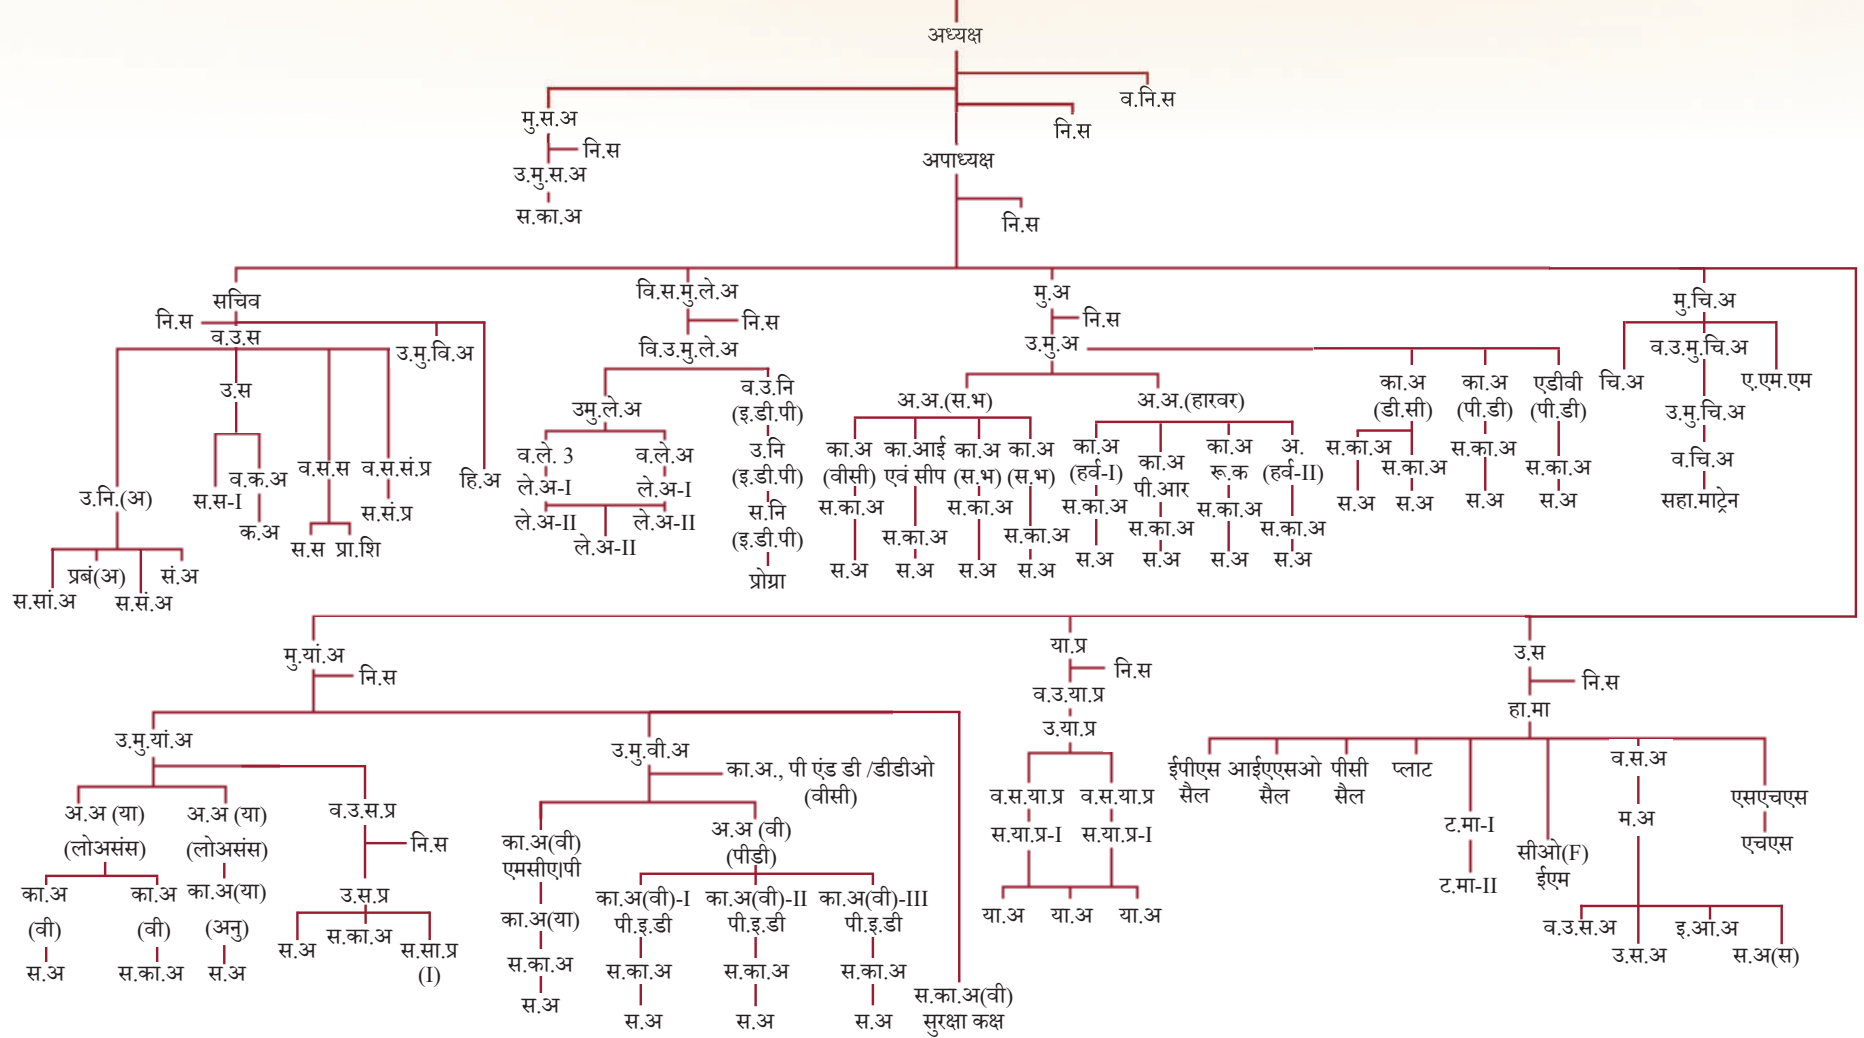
अध्यक्ष

मु.स.अ
नि.स
उ.मु.स.अ
स.का.अ

व.नि.स
नि.स
अपाध्यक्ष
नि.स

सचिव
नि.स
व.उ.स
उ.मु.वि.अ
उ.स
उ.नि.(अ)
व.क.अ
स.स-I
क.अ
व.स.स
व.स.सं.प्र
स.सं.प्र
स.स
प्रा.शि
हि.अ
प्रबं(अ)
सं.अ
स.सां.अ
स.सं.अ

वि.स.मु.ले.अ
नि.स
वि.उ.मु.ले.अ
उमु.ले.अ
व.ले. 3
ले.अ-I
व.ले.अ
ले.अ-I
ले.अ-II
ले.अ-II
ले.अ-II
व.उ.नि (इ.डी.पी)
उ.नि (इ.डी.पी)
स.नि (इ.डी.पी)
प्रोग्रा

मु.अ
नि.स
उ.मु.अ
अ.अ.(स.भ)
का.अ (वीसी)
का.आई एवं सीप
का.अ (स.भ)
का.अ (स.भ)
स.का.अ
स.का.अ
स.का.अ
स.का.अ
स.अ
स.अ
स.अ
स.अ
अ.अ.(हारवर)
का.अ (हर्व-I)
का.अ पी.आर
का.अ रू.क
अ. (हर्व-II)
स.का.अ
स.का.अ
स.का.अ
स.का.अ
स.अ
स.अ
स.अ
स.अ
का.अ (डी.सी)
स.का.अ
स.का.अ
स.अ
स.अ
का.अ (पी.डी)
स.का.अ
स.अ
एडीवी (पी.डी)
स.का.अ
स.अ

मु.चि.अ
व.उ.मु.चि.अ
चि.अ
ए.एम.एम
उ.मु.चि.अ
व.चि.अ
सहा.माट्रेन

मु.यां.अ
नि.स
उ.मु.यां.अ
अ.अ (या) (लोअसंस)
अ.अ (या) (लोअसंस)
व.उ.स.प्र
नि.स
उ.स.प्र
का.अ (वी)
स.अ
का.अ (वी)
स.का.अ
का.अ(या) (अनु)
स.अ
स.अ
स.का.अ
स.सा.प्र (I)
उ.मु.वी.अ
का.अ., पी एंड डी /डीडीओ (वीसी)
का.अ(वी) एमसीएपी
का.अ(या)
स.का.अ
स.अ
अ.अ (वी) (पीडी)
का.अ(वी)-I पी.इ.डी
स.का.अ
स.अ
का.अ(वी)-II पी.इ.डी
स.का.अ
स.अ
का.अ(वी)-III पी.इ.डी
स.का.अ
स.अ
स.का.अ(वी) सुरक्षा कक्ष

या.प्र
नि.स
व.उ.या.प्र
उ.या.प्र
व.स.या.प्र
स.या.प्र-I
व.स.या.प्र
स.या.प्र-I
या.अ
या.अ
या.अ

उ.स
नि.स
हा.मा
ईपीएस सैल
आईएएसओ सैल
पीसी सैल
प्लाट
ट.मा-I
ट.मा-II
सीओ(F) ईएम
व.स.अ
म.अ
व.उ.स.अ
उ.स.अ
इ.आ.अ
स.अ(स)
एसएचएस
एचएस